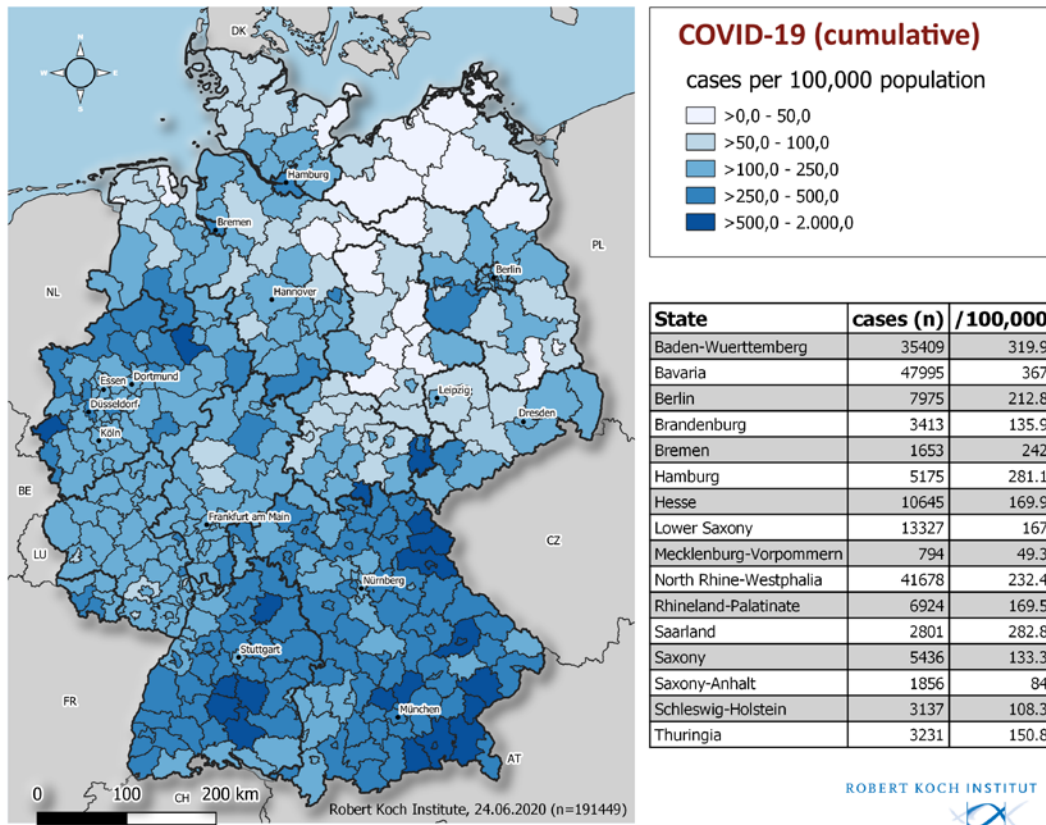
COVID-19 (cumulative)

cases per 100,000 population

>0,0 - 50,0
>50,0 - 100,0
>100,0 - 250,0
>250,0 - 500,0
>500,0 - 2.000,0

DK
PL
NL
BE
LU
FR
CH
AT
CZ
Hamburg
Bremen
Berlin
Hannover
Essen
Dortmund
Düsseldorf
Köln
Leipzig
Dresden
Frankfurt am Main
Nürnberg
Stuttgart
München

0 100 200 km

Robert Koch Institute, 24.06.2020 (n=191449)

| State | cases (n) | /100,000 |
|---|---|---|
| Baden-Wuerttemberg | 35409 | 319.9 |
| Bavaria | 47995 | 367 |
| Berlin | 7975 | 212.8 |
| Brandenburg | 3413 | 135.9 |
| Bremen | 1653 | 242 |
| Hamburg | 5175 | 281.1 |
| Hesse | 10645 | 169.9 |
| Lower Saxony | 13327 | 167 |
| Mecklenburg-Vorpommern | 794 | 49.3 |
| North Rhine-Westphalia | 41678 | 232.4 |
| Rhineland-Palatinate | 6924 | 169.5 |
| Saarland | 2801 | 282.8 |
| Saxony | 5436 | 133.3 |
| Saxony-Anhalt | 1856 | 84 |
| Schleswig-Holstein | 3137 | 108.3 |
| Thuringia | 3231 | 150.8 |

ROBERT KOCH INSTITUT